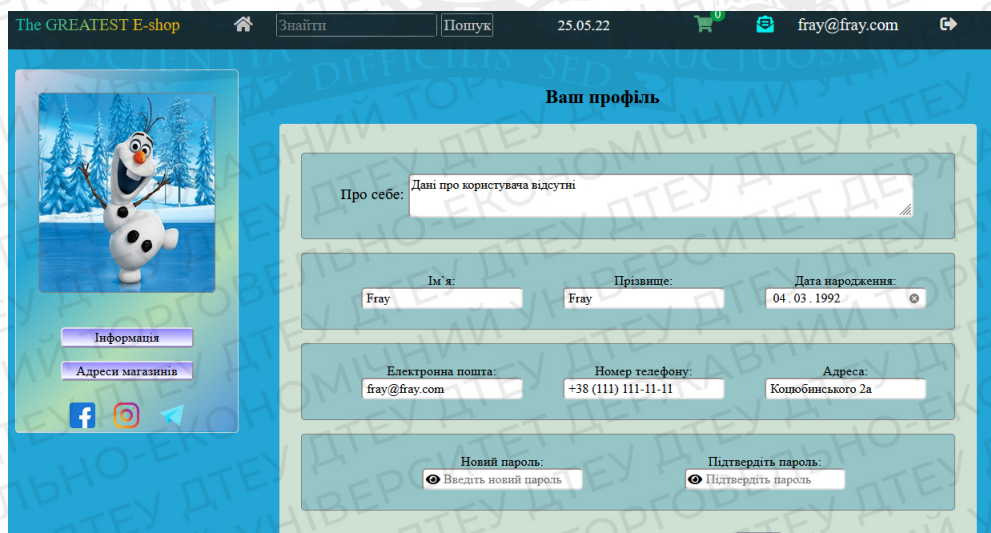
The GREATEST E-shop

Знайти
Пошук
25.05.22
0
fray@fray.com

Ваш профіль

Інформація
Адреси магазинів

Про себе: Дані про користувача відсутні

Ім`я: Fray
Прізвище: Fray
Дата народження: 04 . 03 . 1992

Електронна пошта: fray@fray.com
Номер телефону: +38 (111) 111-11-11
Адреса: Коцюбинського 2а

Новий пароль: Введіть новий пароль
Підтвердіть пароль: Підтвердіть пароль